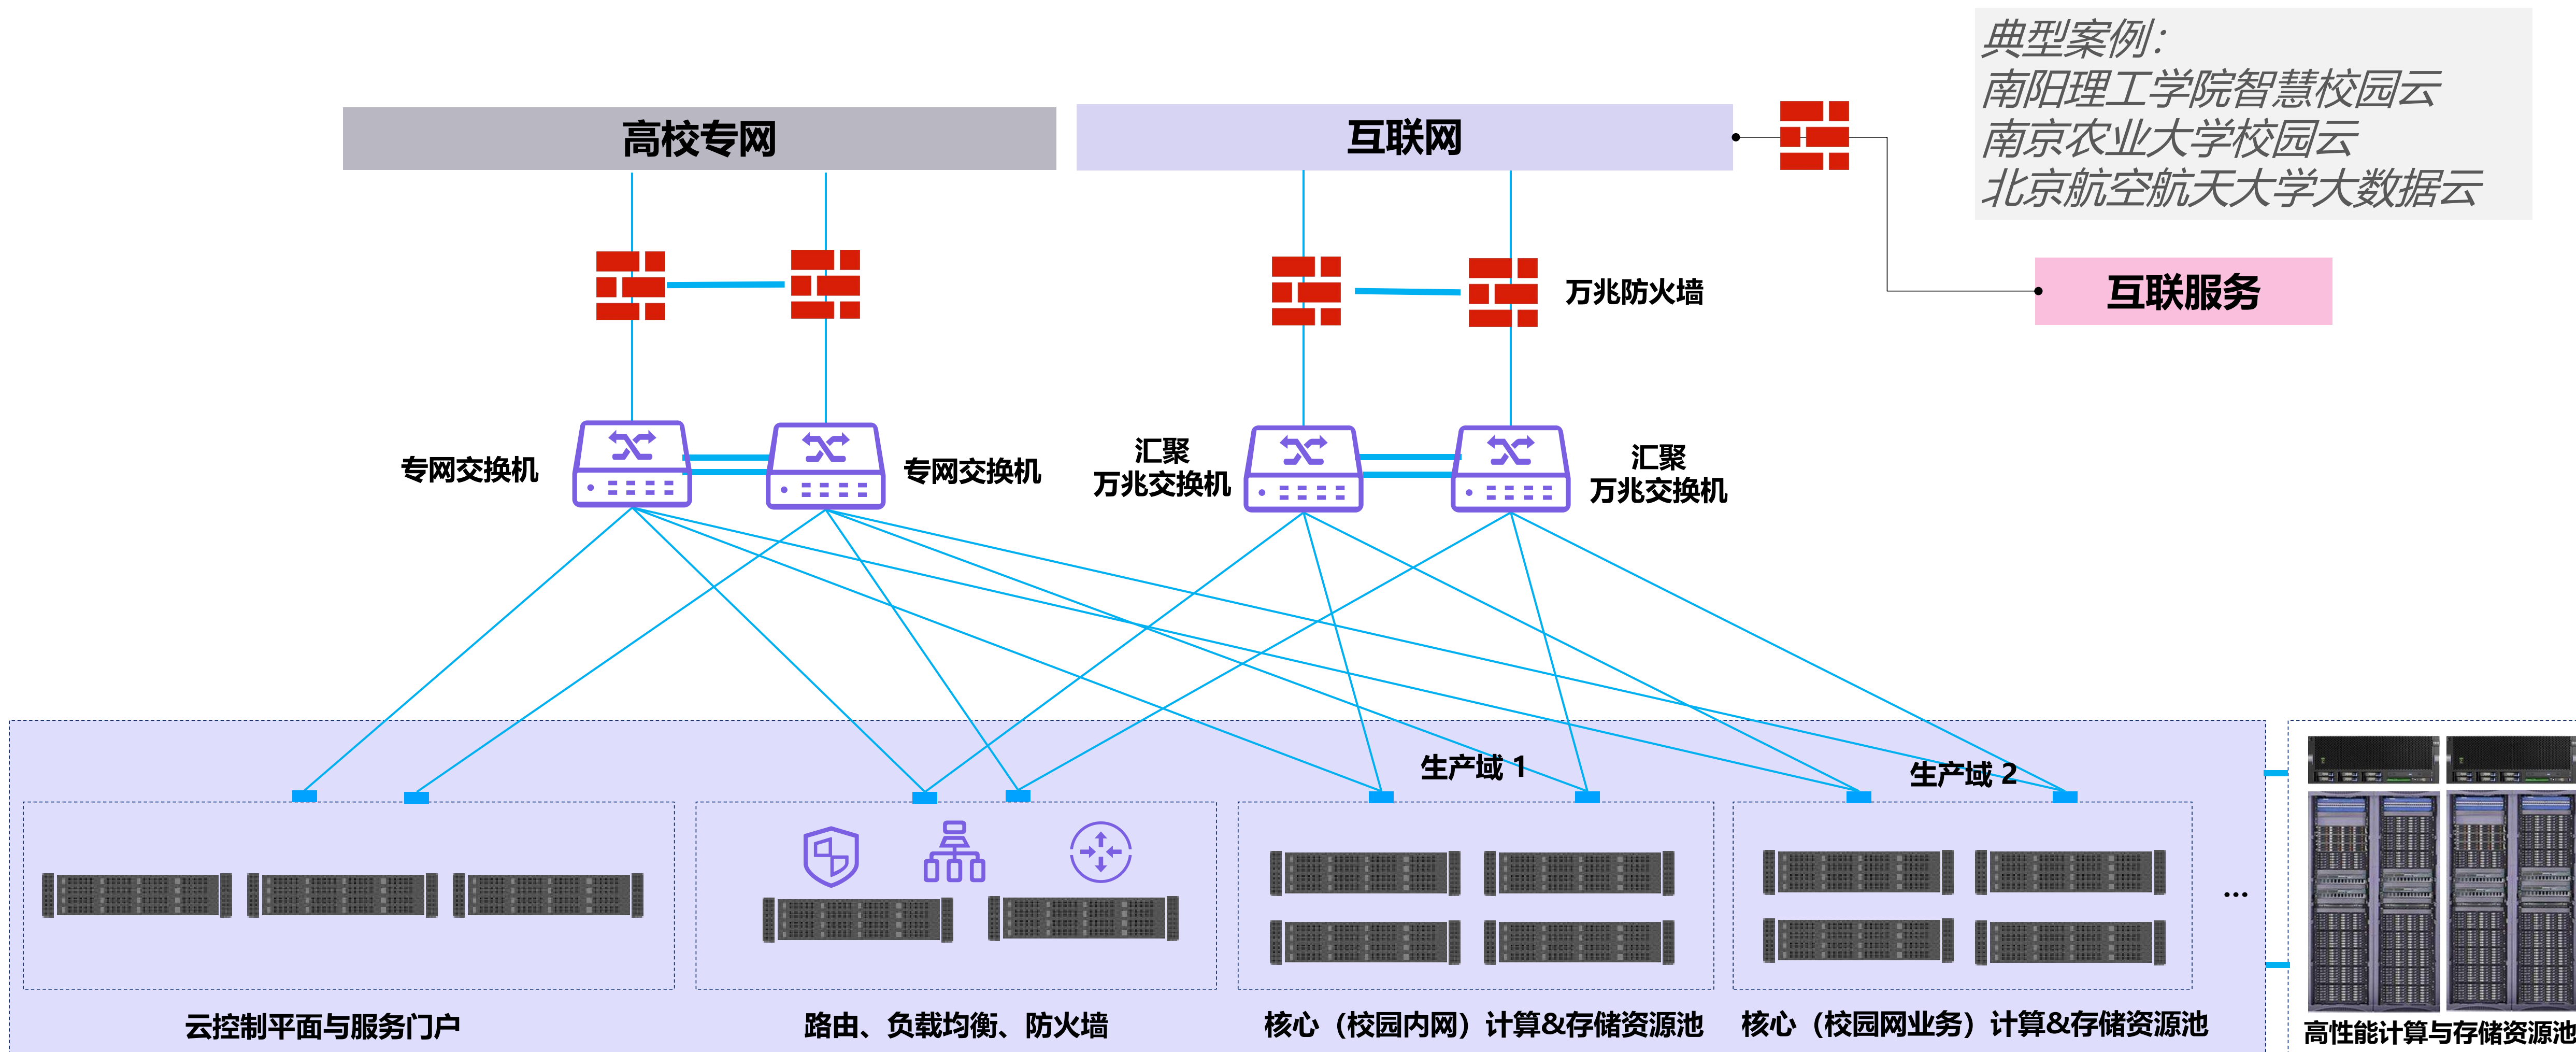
典型案例:
南阳理工学院智慧校园云
南京农业大学校园云
北京航空航天大学大数据云

高校专网

互联网

互联服务

万兆防火墙

专网交换机

专网交换机

汇聚
万兆交换机

汇聚
万兆交换机

生产域 1

生产域 2

...

云控制平面与服务门户

路由、负载均衡、防火墙

核心（校园内网）计算&存储资源池

核心（校园网业务）计算&存储资源池

高性能计算与存储资源池